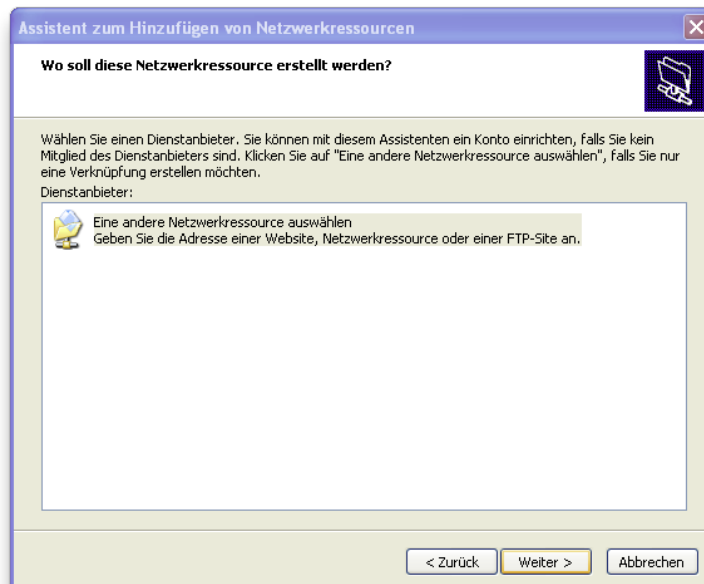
Assistent zum Hinzufügen von Netzwerkressourcen

Wo soll diese Netzwerkressource erstellt werden?

Wählen Sie einen Dienstanbieter. Sie können mit diesem Assistenten ein Konto einrichten, falls Sie kein Mitglied des Dienstanbieters sind. Klicken Sie auf "Eine andere Netzwerkressource auswählen", falls Sie nur eine Verknüpfung erstellen möchten.

Dienstanbieter:

Eine andere Netzwerkressource auswählen
Geben Sie die Adresse einer Website, Netzwerkressource oder einer FTP-Site an.

< Zurück | Weiter > | Abbrechen